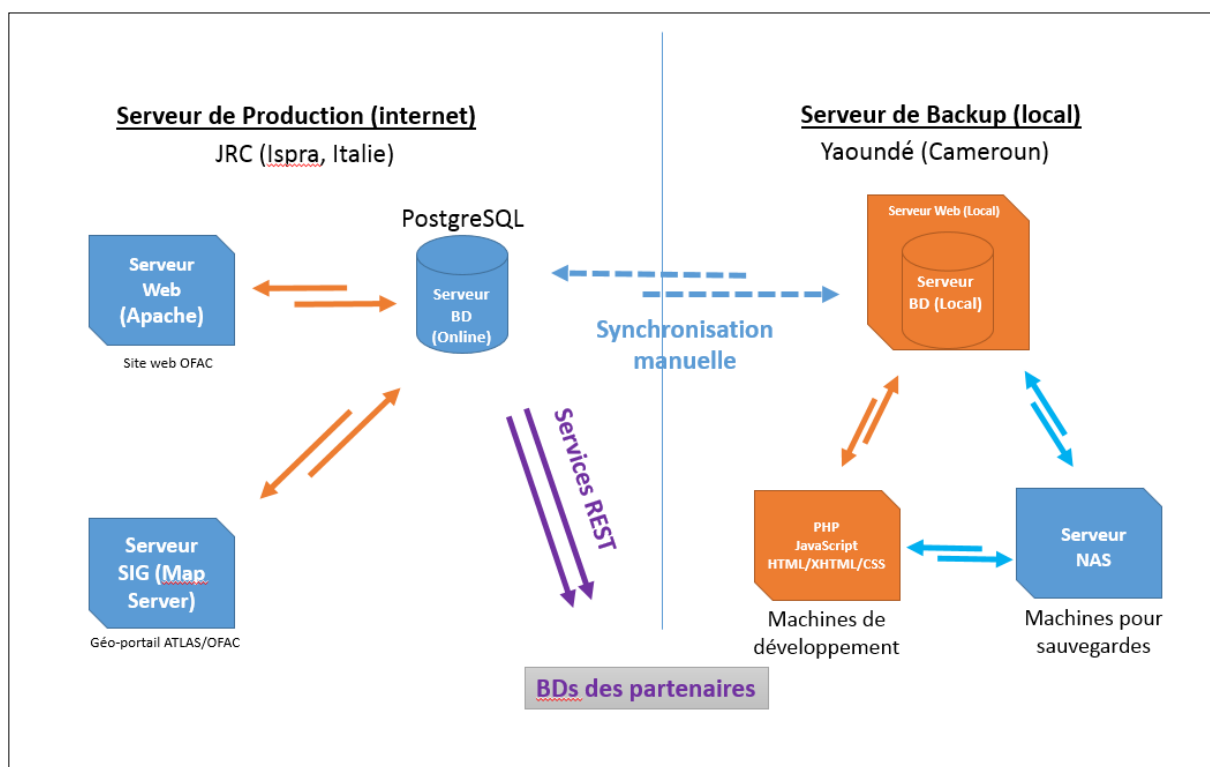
Serveur de Production (internet)
JRC (Ispra, Italie)

PostgreSQL

Serveur Web (Apache)

Site web OFAC

Serveur BD (Online)

Serveur SIG (Map Server)

Géo-portail ATLAS/OFAC

Services REST

Synchronisation manuelle

Serveur de Backup (local)
Yaoundé (Cameroun)

Serveur Web (Local)

Serveur BD (Local)

PHP
JavaScript
HTML/XHTML/CSS

Machines de développement

Serveur NAS

Machines pour sauvegardes

BDs des partenaires